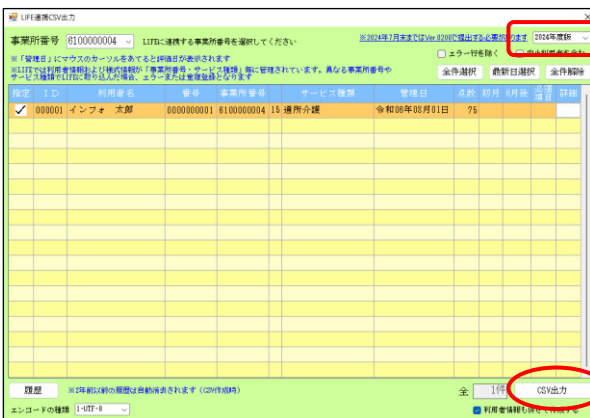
LIFE連携CSV出力

事業所番号 6100000004 LIFEに連携する事業所番号を選択してください

※2024年7月末まではVer.0200で提出する必要があります 2024年度版

※「管理日」にマウスのカーソルをあてると評価日が表示されます
※LIFEでは利用者情報および様式情報が「事業所番号・サービス種類」毎に管理されています。異なる事業所番号やサービス種類でLIFEに取り込んだ場合、エラーまたは重複登録となります

エラー行を除く

全件選択 最新日選択 全件解除

| 指定 | ID | 利用者名 | 番号 | 事業所番号 | サービス種類 | 管理日 | 点数 | 初月 | 6月後 | 必須項目 | 詳細 |
|---|---|---|---|---|---|---|---|---|---|---|---|
| ✓ | 000001 | インフォ 太郎 | 0000000001 | 6100000004 | 15 通所介護 | 令和06年08月01日 | 75 | | | | |

履歴 ※1年前以前の履歴は自動消去されます(CSV作成時)

全 1件

CSV出力

エンコードの種類 1-UTF-8

利用者情報も併せて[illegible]する